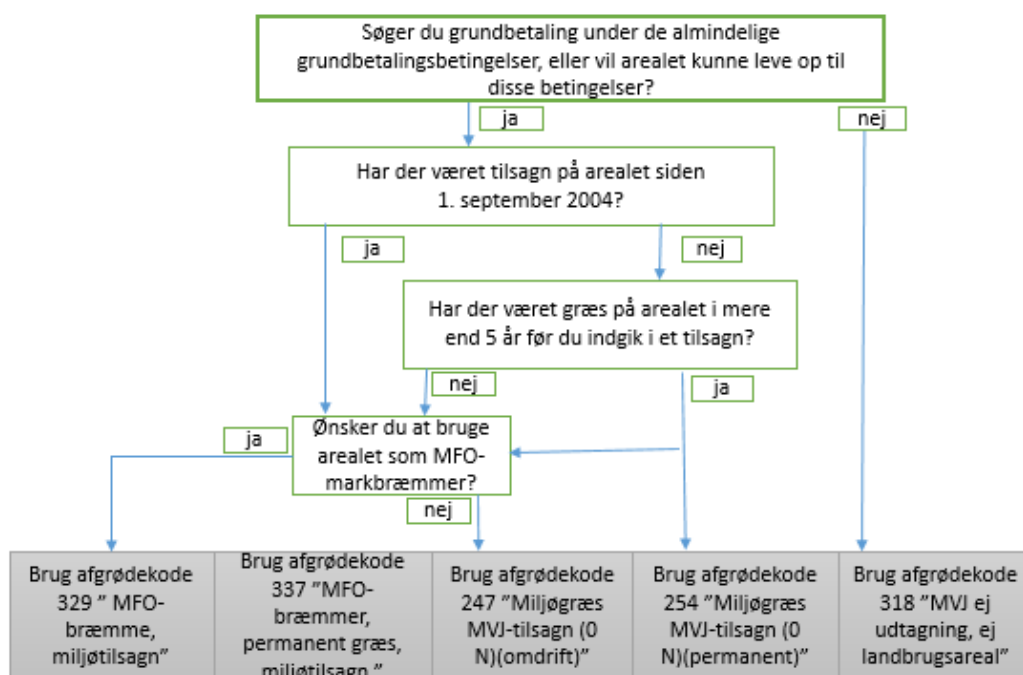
Søger du grundbetaling under de almindelige grundbetalingsbetingelser, eller vil arealet kunne leve op til disse betingelser?

ja

nej

Har der været tilsagn på arealet siden 1. september 2004?

ja

nej

Har der været græs på arealet i mere end 5 år før du indgik i et tilsagn?

nej

ja

ja

Ønsker du at bruge arealet som MFO-markbræmmer?

nej

Brug afgrødekode 329 " MFO-bræmme, miljøtilsagn"

Brug afgrødekode 337 "MFO-bræmmer, permanent græs, miljøtilsagn "

Brug afgrødekode 247 "Miljøgræs MVJ-tilsagn (0 N)(omdrift)"

Brug afgrødekode 254 "Miljøgræs MVJ-tilsagn (0 N)(permanent)"

Brug afgrødekode 318 "MVJ ej udtagning, ej landbrugsareal"